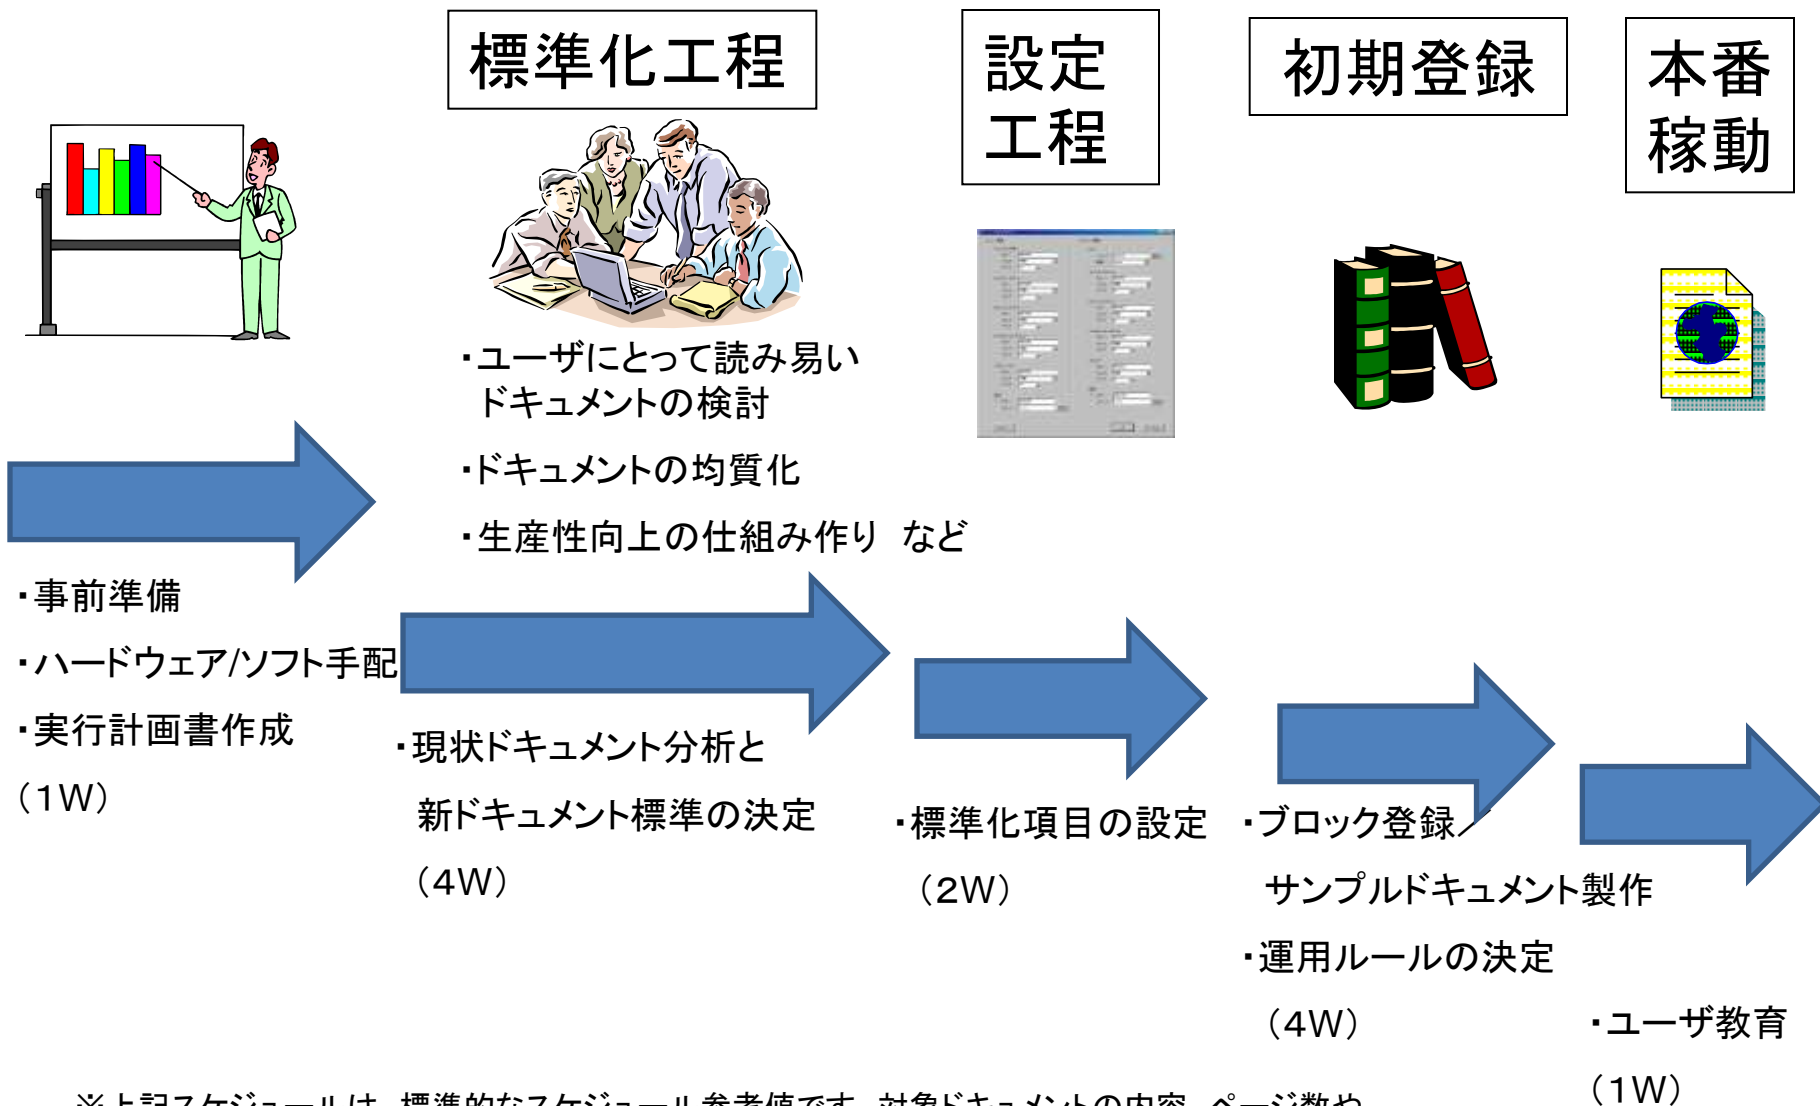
標準化工程

設定工程

初期登録

本番稼動

・ユーザにとって読み易いドキュメントの検討

・ドキュメントの均質化

・生産性向上の仕組み作り　など

・事前準備

・ハードウェア/ソフト手配

・実行計画書作成

（1W）

・現状ドキュメント分析と新ドキュメント標準の決定

（4W）

・標準化項目の設定

（2W）

・ブロック登録／サンプルドキュメント製作

・運用ルールの決定

（4W）

・ユーザ教育

（1W）

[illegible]